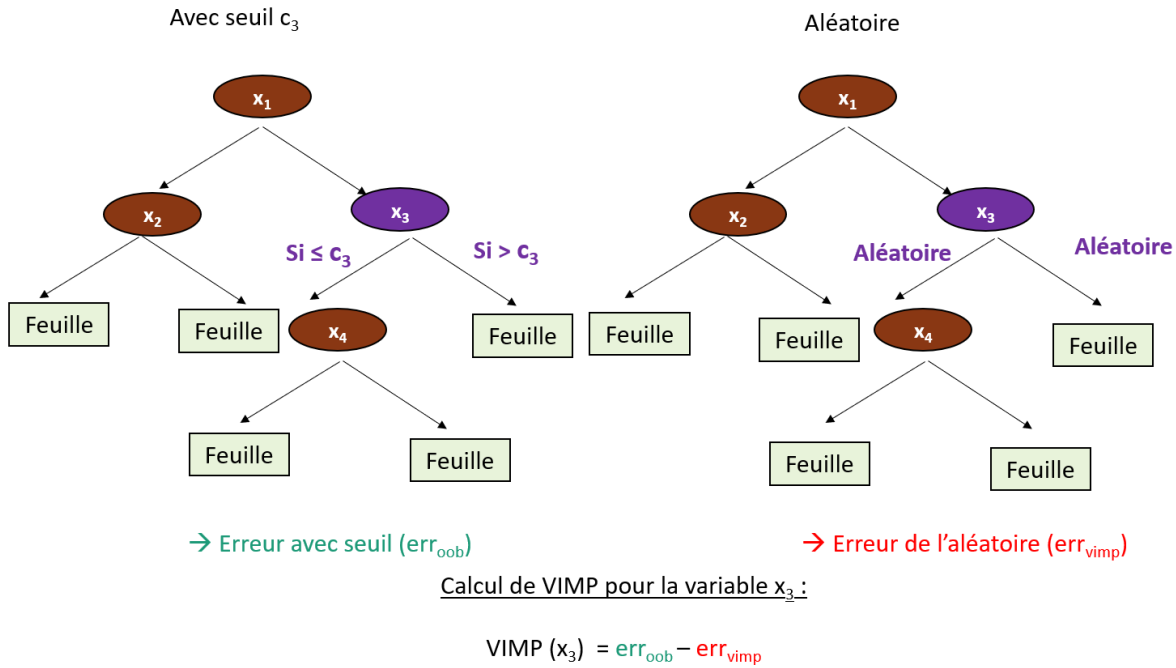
Avec seuil $c_3$

$x_1$

$x_2$

$x_3$

Si ≤ $c_3$

Si > $c_3$

Feuille

Feuille

$x_4$

Feuille

Feuille

Feuille

Aléatoire

$x_1$

$x_2$

$x_3$

Aléatoire

Aléatoire

Feuille

Feuille

$x_4$

Feuille

Feuille

Feuille

→ Erreur avec seuil ($err_{oob}$)

→ Erreur de l'aléatoire ($err_{vimp}$)

Calcul de VIMP pour la variable $x_3$ :

VIMP ($x_3$) = $err_{oob} - err_{vimp}$